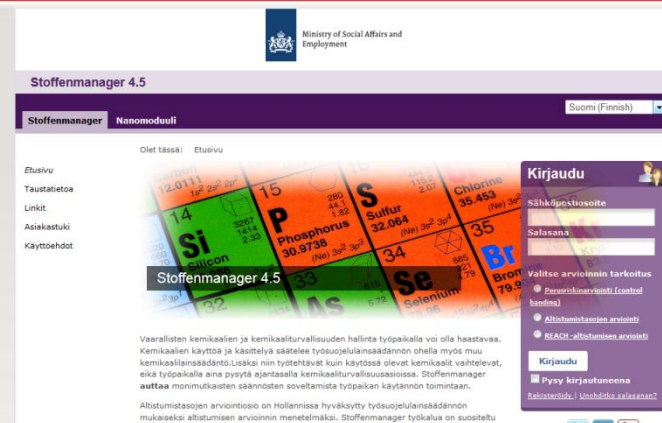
Ministry of Social Affairs and Employment

Stoffenmanager 4.5

Suomi (Finnish)

Stoffenmanager Nanomoduuli

Olet tässä: Etusivu

Etusivu
Taustatietoa
Linkit
Asiakastuki
Käyttöehdot

12.011 Chlorine 35.453 Si Silicon P Phosphorus 30.9738 S Sulfur 32.064 Se Selenium Br Bron 34 35

Stoffenmanager 4.5

Kirjaudu

Sähköpostiosoite

Salasana

Valitse arvioinnin tarkoitus

Perusriskinarviointi (control banding)

Altistumistasojen arviointi

REACH -altistumisen arviointi

Kirjaudu

Pysy kirjautuneena

Rekisteröidy | Unohditko salasanan?

Vaarallisten kemikaalien ja kemikaaliturvallisuuden hallinta työpaikalla voi olla haastavaa. Kemikaalien käyttöä ja käsittelyä säätelee työsuojelulainsäädännön ohella myös muu kemikaalilainsäädäntö.Lisäksi niin työtehtävät kuin käytössä olevat kemikaalit vaihtelevat, eikä työpaikalla aina pysytä ajantasalla kemikaaliturvallisuusasioissa. Stoffenmanager **auttaa** monimutkaisten säännösten soveltamista työpaikan käytännön toimintaan.

Altistumistasojen arviointiosio on Hollannissa hyväksytty työsuojelulainsäädännön mukaiseksi altistumisen arvioinnin menetelmäksi. Stoffenmanager työkalua on suositeltu